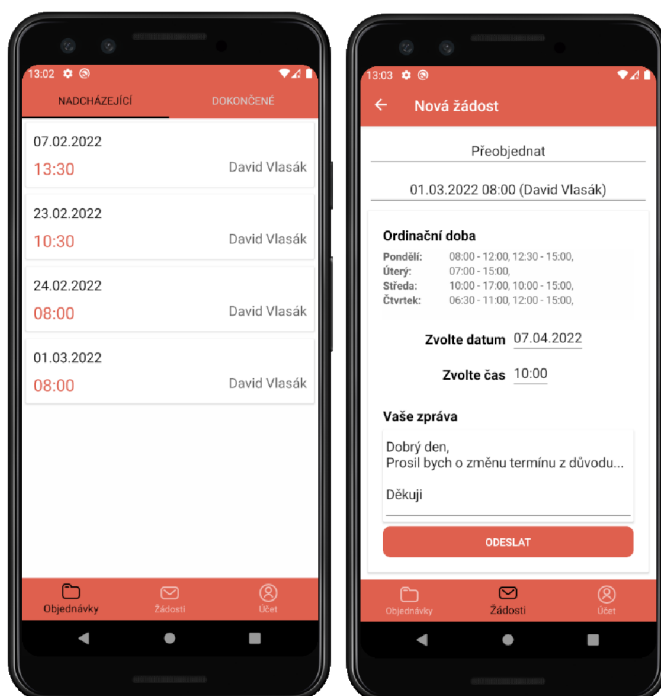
13:02

NADCHÁZEJÍCÍ
DOKONČENÉ

07.02.2022
13:30
David Vlasák

23.02.2022
10:30
David Vlasák

24.02.2022
08:00
David Vlasák

01.03.2022
08:00
David Vlasák

Objednávky
Žádosti
Účet

13:03

Nová žádost

Přeobjednat

01.03.2022 08:00 (David Vlasák)

Ordinační doba
Pondělí: 08:00 - 12:00, 12:30 - 15:00,
Úterý: 07:00 - 15:00,
Středa: 10:00 - 17:00, 10:00 - 15:00,
Čtvrtek: 06:30 - 11:00, 12:00 - 15:00,

Zvolte datum 07.04.2022

Zvolte čas 10:00

Vaše zpráva

Dobrý den,
Prosil bych o změnu termínu z důvodu...

Děkuji

ODESLAT

Objednávky
Žádosti
Účet